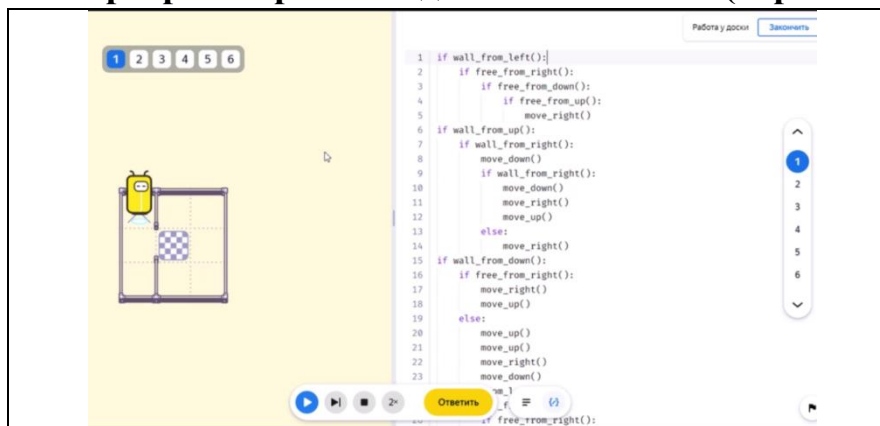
1 2 3 4 5 6

Работа у доски Закончить

```
1  if wall_from_left():
2      if free_from_right():
3          if free_from_down():
4              if free_from_up():
5                  move_right()
6  if wall_from_up():
7      if wall_from_right():
8          move_down()
9          if wall_from_right():
10             move_down()
11             move_right()
12             move_up()
13         else:
14             move_right()
15 if wall_from_down():
16     if free_from_right():
17         move_right()
18         move_up()
19     else:
20         move_up()
21         move_up()
22         move_right()
23         move_down()
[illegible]
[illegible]
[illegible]   if free_from_right():
```

1 2 3 4 5 6

2x Ответить